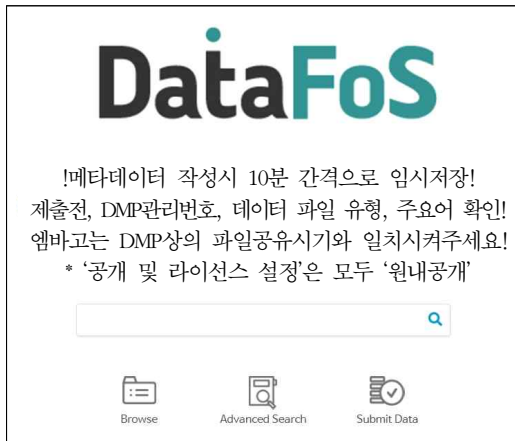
DataFoS

!메타데이터 작성시 10분 간격으로 임시저장!
제출전, DMP관리번호, 데이터 파일 유형, 주요어 확인!
엠바고는 DMP상의 파일공유시기와 일치시켜주세요!
* '공개 및 라이선스 설정'은 모두 '원내공개'

Browse

Advanced Search

Submit Data